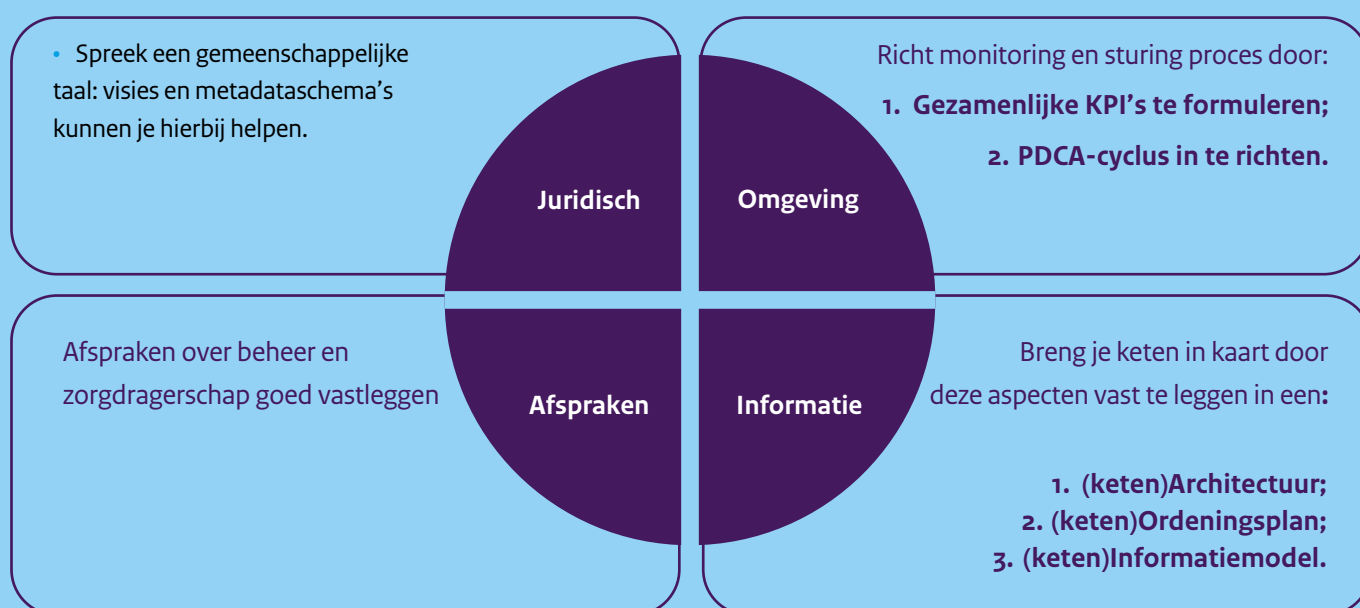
• Spreek een gemeenschappelijke taal: visies en metadataschema's kunnen je hierbij helpen.

Juridisch

Omgeving

Richt monitoring en sturing proces door:

1. Gezamenlijke KPI's te formuleren;

2. PDCA-cyclus in te richten.

Afspraken over beheer en zorgdragerschap goed vastleggen

Afspraken

Informatie

Breng je keten in kaart door deze aspecten vast te leggen in een:

1. (keten)Architectuur;
2. (keten)Ordeningsplan;
3. (keten)Informatiemodel.